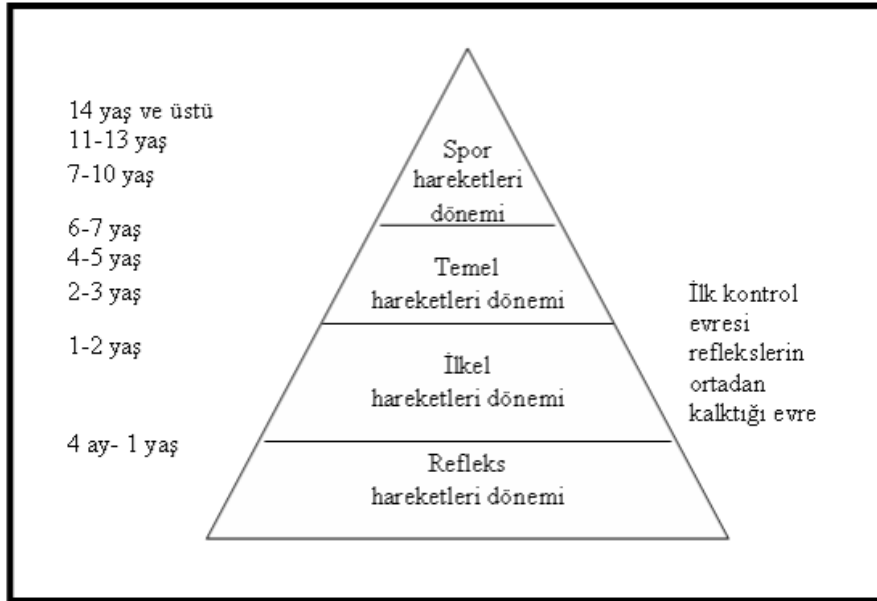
14 yaş ve üstü
11-13 yaş
7-10 yaş

6-7 yaş
4-5 yaş
2-3 yaş

1-2 yaş

4 ay- 1 yaş

Spor hareketleri dönemi

Temel hareketleri dönemi

İlkel hareketleri dönemi

Refleks hareketleri dönemi

İlk kontrol evresi reflekslerin ortadan kalktığı evre